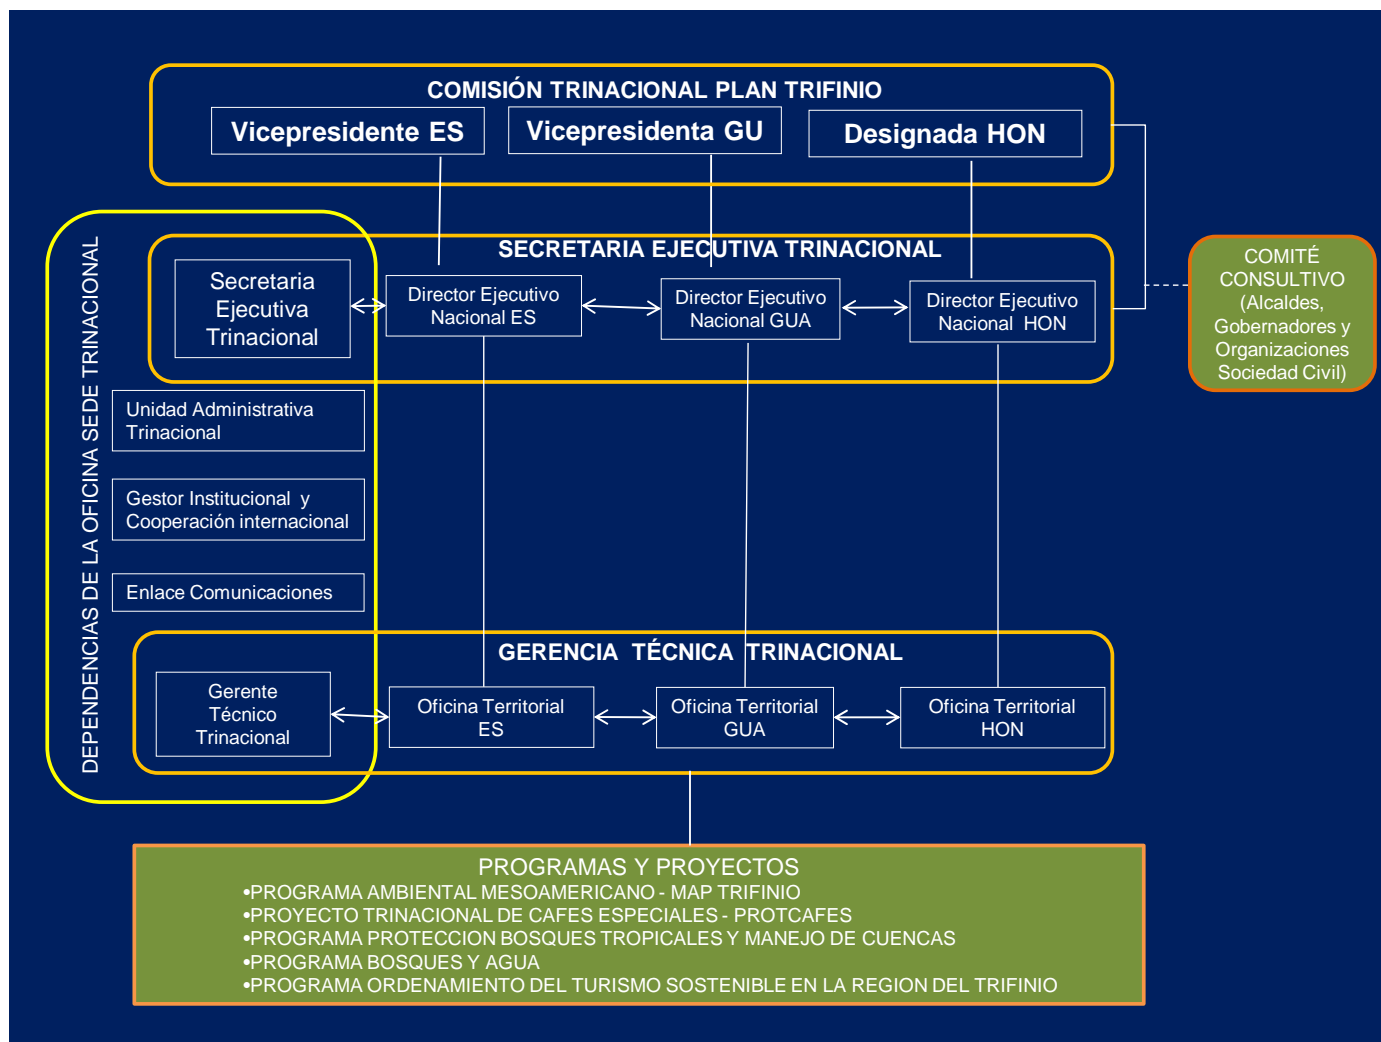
COMISIÓN TRINACIONAL PLAN TRIFINIO

Vicepresidente ES

Vicepresidenta GU

Designada HON

DEPENDENCIAS DE LA OFICINA SEDE TRINACIONAL

SECRETARIA EJECUTIVA TRINACIONAL

Secretaria Ejecutiva Trinacional

Director Ejecutivo Nacional ES

Director Ejecutivo Nacional GUA

Director Ejecutivo Nacional HON

COMITÉ CONSULTIVO (Alcaldes, Gobernadores y Organizaciones Sociedad Civil)

Unidad Administrativa Trinacional

Gestor Institucional y Cooperación internacional

Enlace Comunicaciones

GERENCIA TÉCNICA TRINACIONAL

Gerente Técnico Trinacional

Oficina Territorial ES

Oficina Territorial GUA

Oficina Territorial HON

PROGRAMAS Y PROYECTOS
•PROGRAMA AMBIENTAL MESOAMERICANO - MAP TRIFINIO
•PROYECTO TRINACIONAL DE CAFES ESPECIALES - PROTCAFES
•PROGRAMA PROTECCION BOSQUES TROPICALES Y MANEJO DE CUENCAS
•PROGRAMA BOSQUES Y AGUA
•PROGRAMA ORDENAMIENTO DEL TURISMO SOSTENIBLE EN LA REGION DEL TRIFINIO